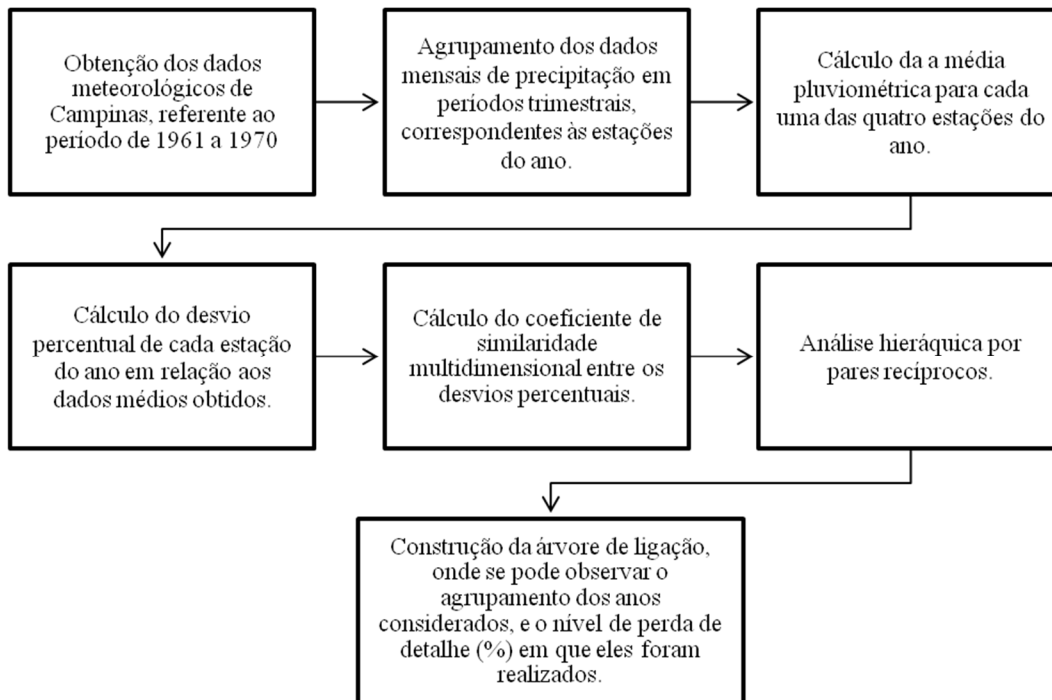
Obtenção dos dados meteorológicos de Campinas, referente ao período de 1961 a 1970

Agrupamento dos dados mensais de precipitação em períodos trimestrais, correspondentes às estações do ano.

Cálculo da a média pluviométrica para cada uma das quatro estações do ano.

Cálculo do desvio percentual de cada estação do ano em relação aos dados médios obtidos.

Cálculo do coeficiente de similaridade multidimensional entre os desvios percentuais.

Análise hieráquica por pares recíprocos.

Construção da árvore de ligação, onde se pode observar o agrupamento dos anos considerados, e o nível de perda de detalhe (%) em que eles foram realizados.